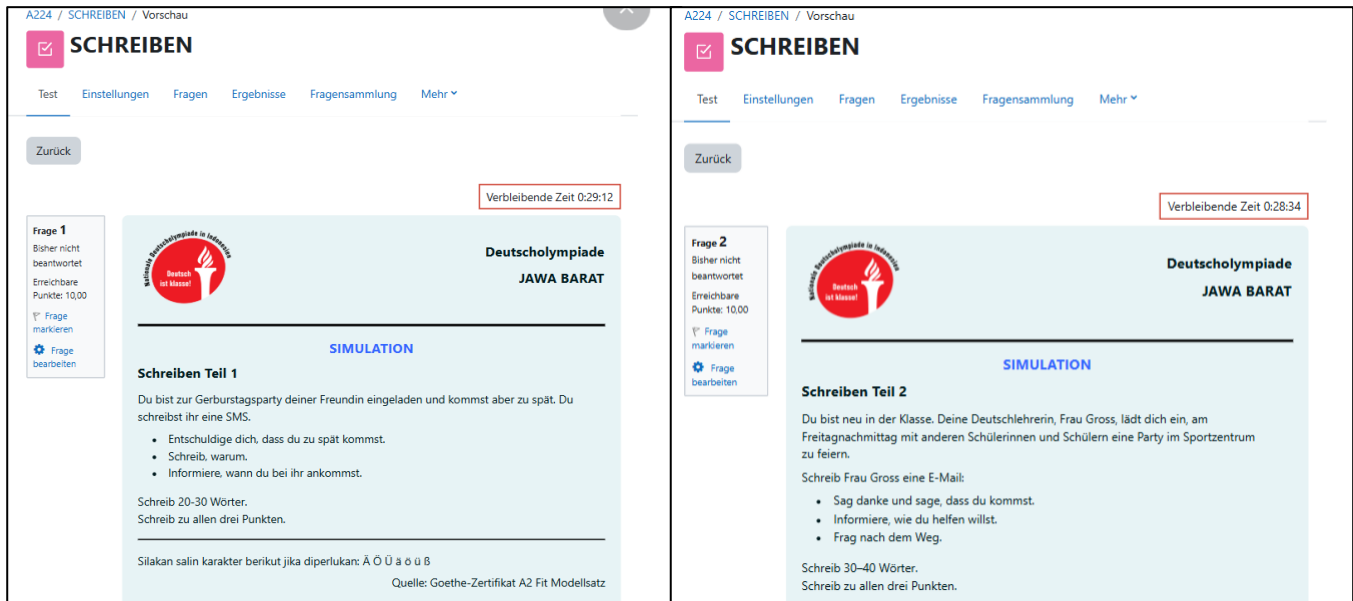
A224 / SCHREIBEN / Vorschau

SCHREIBEN

Test Einstellungen Fragen Ergebnisse Fragensammlung Mehr

Zurück

Verbleibende Zeit 0:29:12

Frage 1
Bisher nicht beantwortet
Erreichbare Punkte: 10,00
Frage markieren
Frage bearbeiten

Nationale Deutscholympiade in Indonesien
Deutsch ist klasse!

Deutscholympiade
JAWA BARAT

SIMULATION

Schreiben Teil 1

Du bist zur Gerburstagsparty deiner Freundin eingeladen und kommst aber zu spät. Du schreibst ihr eine SMS.

- Entschuldige dich, dass du zu spät kommst.
- Schreib, warum.
- Informiere, wann du bei ihr ankommst.

Schreib 20-30 Wörter.
Schreib zu allen drei Punkten.

Silakan salin karakter berikut jika diperlukan: Ä Ö Ü ä ö ü ß

Quelle: Goethe-Zertifikat A2 Fit Modellsatz

A224 / SCHREIBEN / Vorschau

SCHREIBEN

Test Einstellungen Fragen Ergebnisse Fragensammlung Mehr

Zurück

Verbleibende Zeit 0:28:34

Frage 2
Bisher nicht beantwortet
Erreichbare Punkte: 10,00
Frage markieren
Frage bearbeiten

Nationale Deutscholympiade in Indonesien
Deutsch ist klasse!

Deutscholympiade
JAWA BARAT

SIMULATION

Schreiben Teil 2

Du bist neu in der Klasse. Deine Deutschlehrerin, Frau Gross, lädt dich ein, am Freitagnachmittag mit anderen Schülerinnen und Schülern eine Party im Sportzentrum zu feiern.

Schreib Frau Gross eine E-Mail:

- Sag danke und sage, dass du kommst.
- Informiere, wie du helfen willst.
- Frag nach dem Weg.

Schreib 30–40 Wörter.
Schreib zu allen drei Punkten.